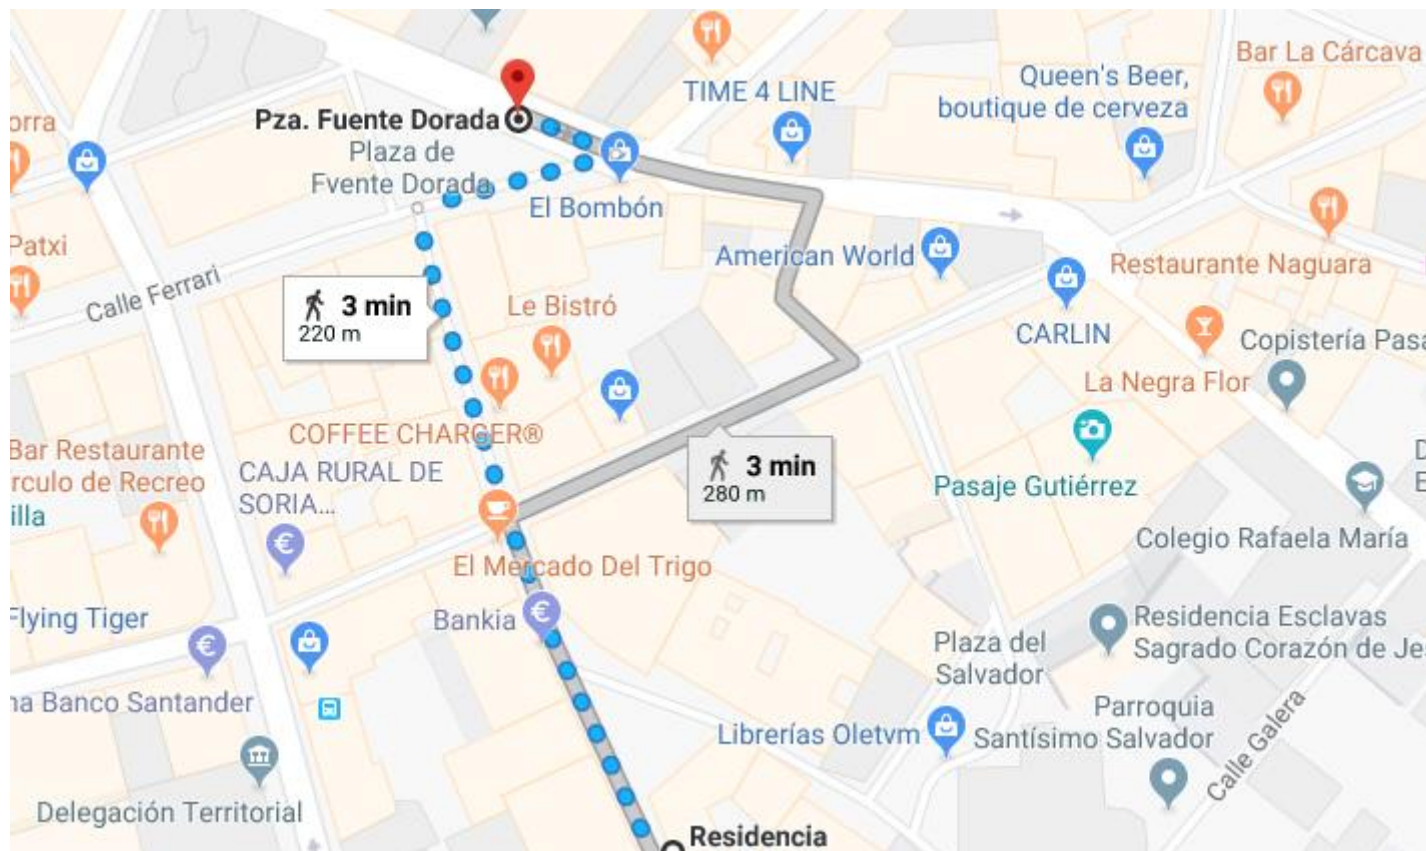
Bar La Cárcava
Queen's Beer, boutique de cerveza
TIME 4 LINE
orra
Pza. Fuente Dorada
Plaza de Fvente Dorada
El Bombón
Patxi
American World
Restaurante Naguara
Calle Ferrari
3 min
220 m
Le Bistró
CARLIN
Copistería Pasa
La Negra Flor
Bar Restaurante
rculo de Recreo
illa
COFFEE CHARGER®
CAJA RURAL DE SORIA...
3 min
280 m
Pasaje Gutiérrez
D
E
Colegio Rafaela María
El Mercado Del Trigo
Flying Tiger
Bankia
Residencia Esclavas Sagrado Corazón de Je
Plaza del Salvador
na Banco Santander
Parroquia Santísimo Salvador
Librerías Oletvm
Calle Galera
Delegación Territorial
Residencia